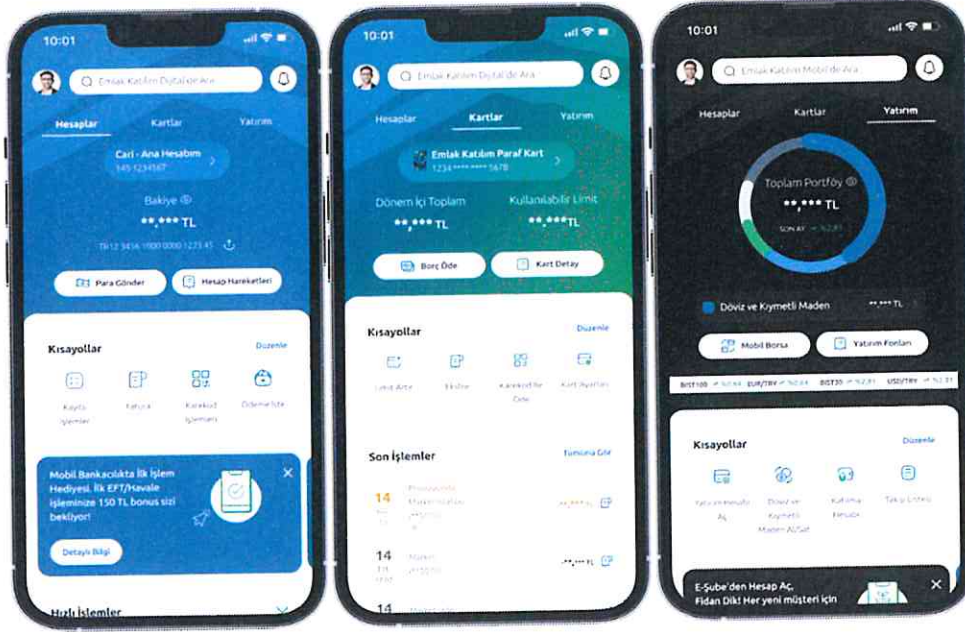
10:01

Emlak Katılım Dijital'de Ara

Hesaplar Kartlar Yatırım

Cari - Ana Hesabım
145 1234567

Bakiye
**.*** TL

TR12 3456 7800 0000 1223 45

Para Gönder
Hesap Hareketleri

Kısayollar
Düzenle

Kayıtlı İşlemler
Fatura
Karekod İşlemleri
Ödemeler

Mobil Bankacılıkta İlk İşlem Hediyesi. İlk EFT/Havale işleminize 150 TL bonus sizi bekliyor!

Detaylı Bilgi

Hızlı İşlemler

10:01

Emlak Katılım Dijital'de Ara

Hesaplar Kartlar Yatırım

Emlak Katılım Paraf Kart
1234 **** **** 5678

Dönem İçi Toplam
**,*** TL
Kullanılabilir Limit
**.*** TL

Borç Öde
Kart Detay

Kısayollar
Düzenle

Limit Artır
Ekstre
Karekod ile Öde
Kart Ayarları

Son İşlemler
Tümünü Gör

14
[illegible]
**,*** TL

14
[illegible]
**,*** TL

14
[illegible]

10:01

Emlak Katılım Mobil'de Ara

Hesaplar Kartlar Yatırım

Toplam Portföy
**,*** TL
SON AY

Döviz ve Kıymetli Maden
**,*** TL

Mobil Borsa
Yatırım Fonları

BIST100 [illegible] EUR/TRY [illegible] BIST30 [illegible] USD/TRY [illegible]

Kısayollar
Düzenle

Yatırım Hesabı Aç
Döviz ve Kıymetli Maden Al/Sat
Katılma Hesabı
Takip Listesi

E-Şube'den Hesap Aç, Fidan Dik! Her yeni müşteri için